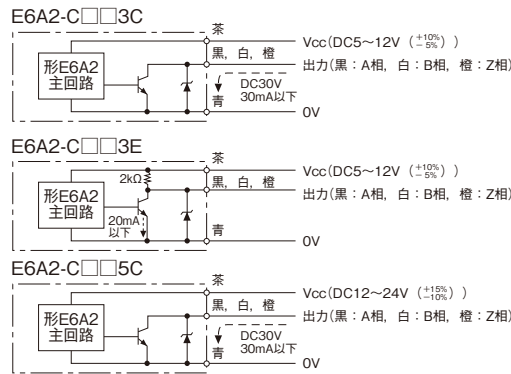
E6A2-C□□3C

形E6A2 主回路

茶

黒, 白, 橙

青

DC30V 30mA以下

Vcc(DC5～12V ($^{+10\%}_{-5\%}$))

出力(黒：A相, 白：B相, 橙：Z相)

0V

E6A2-C□□3E

形E6A2 主回路

2kΩ

20mA 以下

茶

黒, 白, 橙

青

Vcc(DC5～12V ($^{+10\%}_{-5\%}$))

出力(黒：A相, 白：B相, 橙：Z相)

0V

E6A2-C□□5C

形E6A2 主回路

茶

黒, 白, 橙

青

DC30V 30mA以下

Vcc(DC12～24V ($^{+15\%}_{-10\%}$))

出力(黒：A相, 白：B相, 橙：Z相)

0V